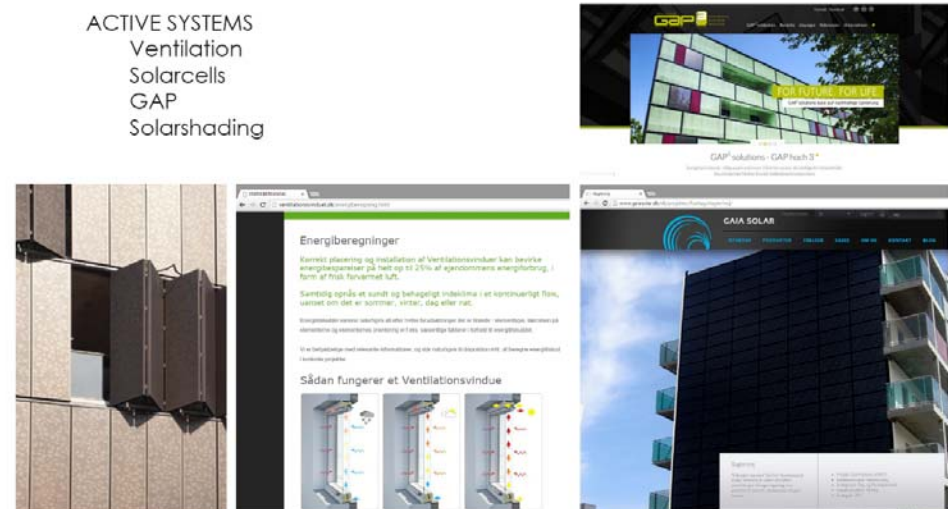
ACTIVE SYSTEMS
Ventilation
Solarcells
GAP
Solarshading

GAP

FOR FUTURE. FOR LIFE

GAP solutions - GAP hach 3

ventilationsvinduet.dk

Energiberegninger

Korrekt placering og installation af Ventilationsvinduer kan bevirke energibesparelser på helt op til 25% af ejendommens energiforbrug, i form af frisk forvarmet luft.

Samtidig opnås et sundt og behageligt indeklima i et kontinuerligt flow, uanset om det er sommer, vinter, dag eller nat.

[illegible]

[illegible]

Sådan fungerer et Ventilationsvindue

GAIA SOLAR

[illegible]